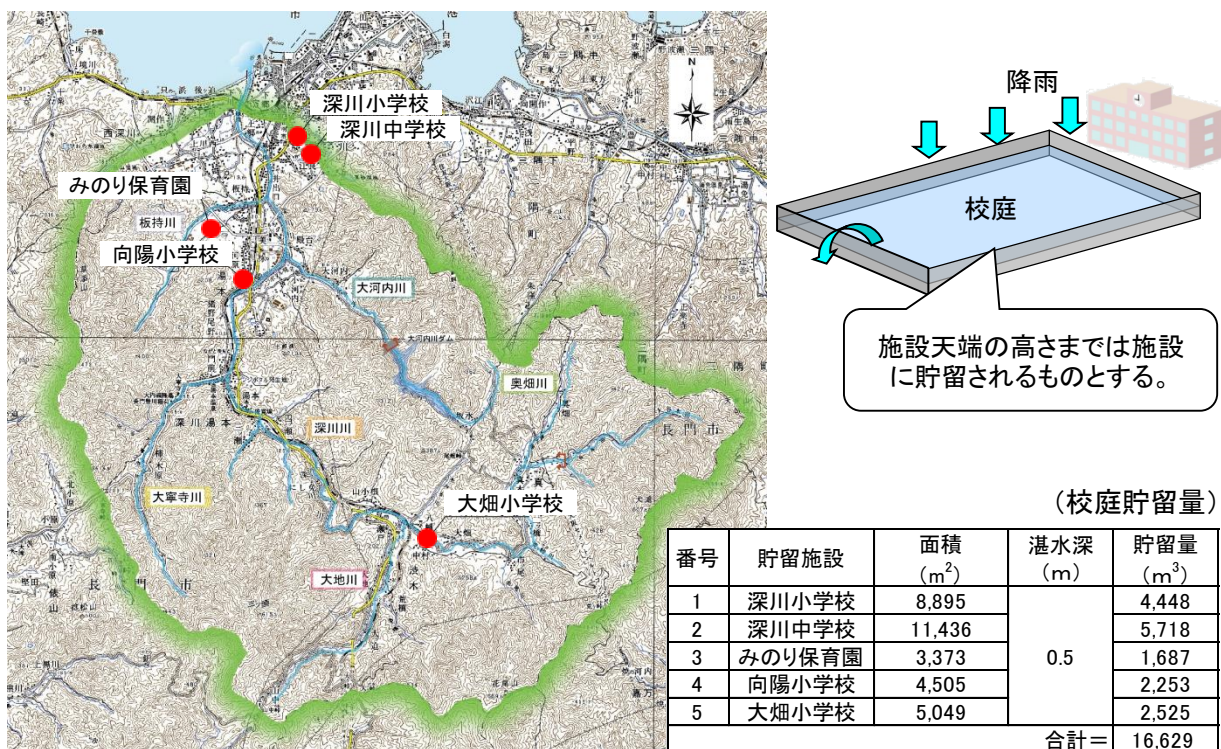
N

深川小学校
深川中学校
みのり保育園
板持川
向陽小学校
大河内川
奥畑川
深川川
大寧寺川
大畑小学校
大地川
長門市

降雨
校庭
施設天端の高さまでは施設に貯留されるものとする。

（校庭貯留量）

| 番号 | 貯留施設 | 面積 ($m^2$) | 湛水深 (m) | 貯留量 ($m^3$) |
|---|---|---|---|---|
| 1 | 深川小学校 | 8,895 | 0.5 | 4,448 |
| 2 | 深川中学校 | 11,436 | | 5,718 |
| 3 | みのり保育園 | 3,373 | | 1,687 |
| 4 | 向陽小学校 | 4,505 | | 2,253 |
| 5 | 大畑小学校 | 5,049 | | 2,525 |
| | | | 合計＝ | 16,629 |